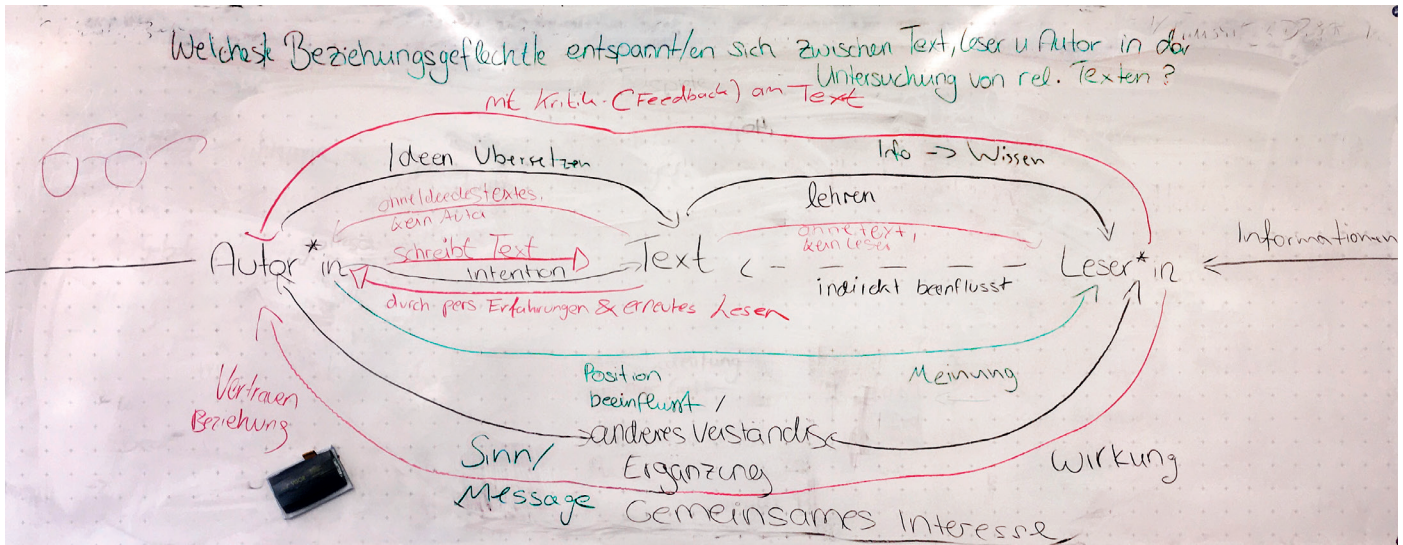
Welches/s Beziehungsgeflecht/e entspannt/en sich zwischen Text, Leser u Autor in der Untersuchung von rel. Texten?

mit Kritik (Feedback) am Text

Ideen Übersetzen

Info -> Wissen

lehren

ohne Idee des Textes, kein Autor

schreibt Text

Intention

ohne Text, kein Leser

Autor*in

Text

indirekt beeinflusst

Leser*in

Informationen

durch pers. Erfahrungen & erneutes Lesen

Position beeinflusst /

Meinung

Vertrauen Beziehung

anderes Verständnis

Sinn/ Message

Ergänzung

Wirkung

Gemeinsames Interesse